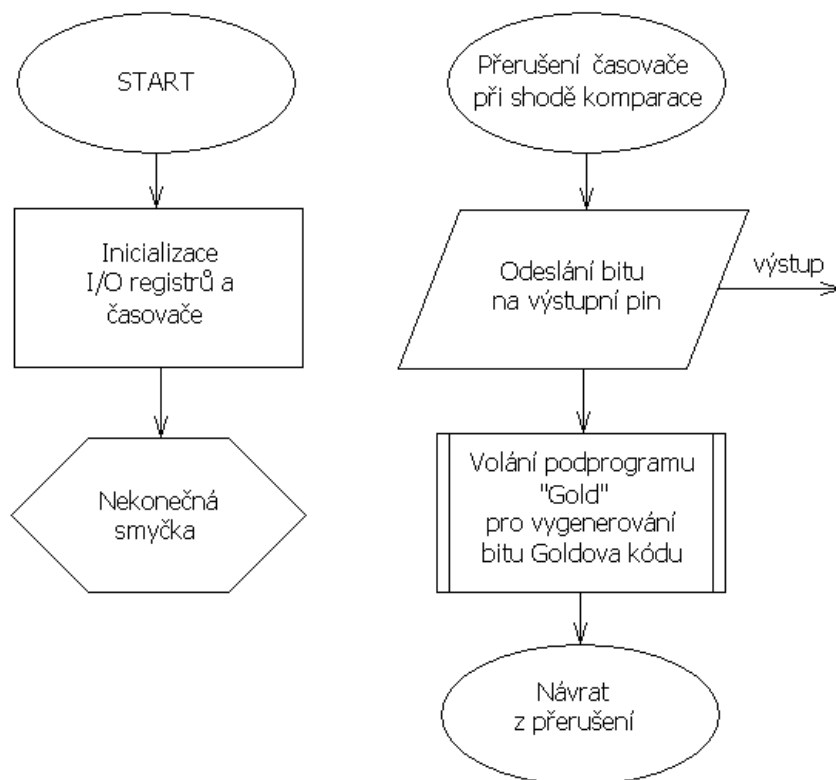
START

Inicializace I/O registrů a časovače

Nekonečná smyčka

Přerušení časovače při shodě komparace

Odeslání bitu na výstupní pin

výstup

Volání podprogramu "Gold" pro vygenerování bitu Goldova kódu

Návrat z přerušení